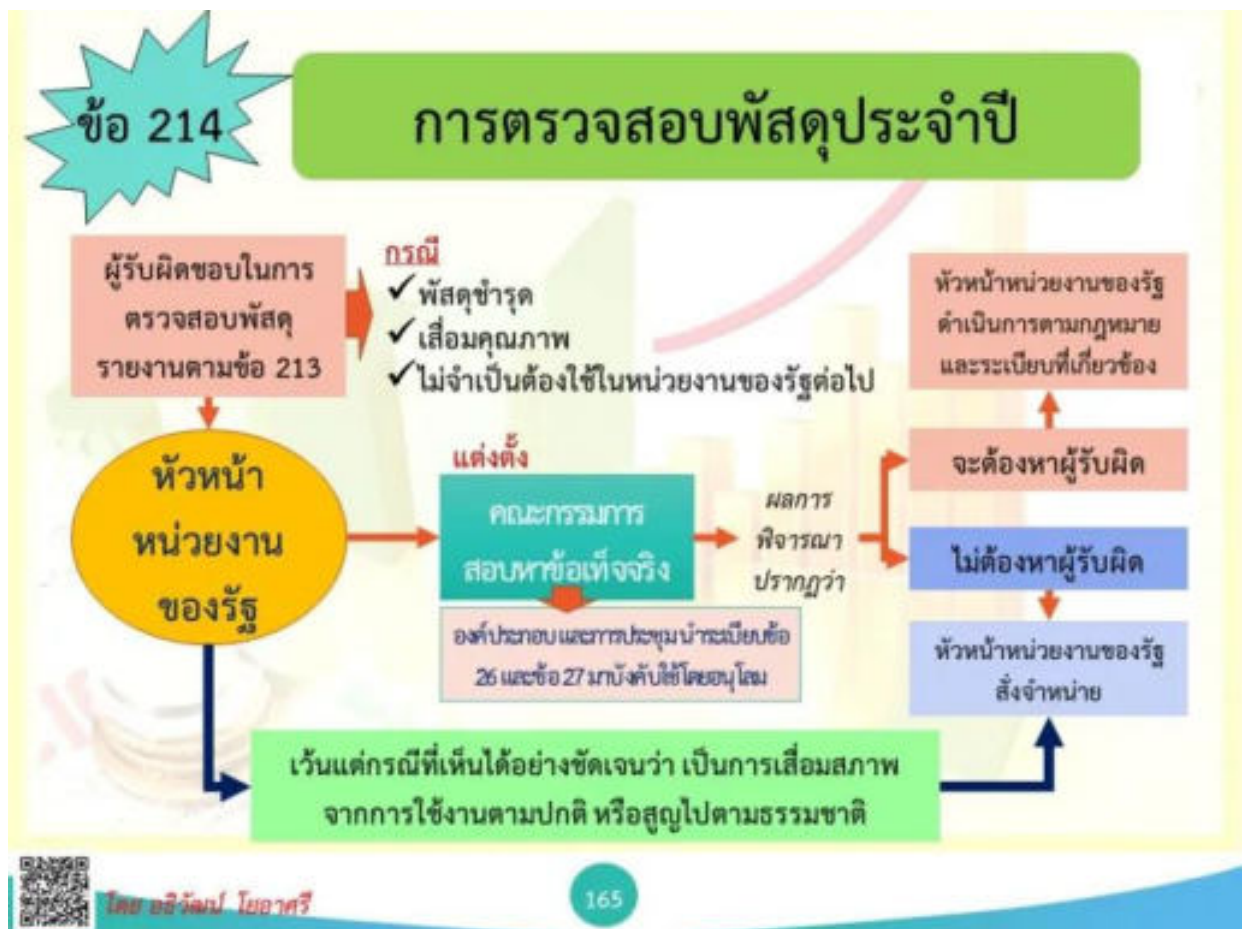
ข้อ 214

การตรวจสอบพัสดุประจำปี

ผู้รับผิดชอบในการตรวจสอบพัสดุ รายงานตามข้อ 213

กรณี
✓พัสดุชำรุด
✓เสื่อมคุณภาพ
✓ไม่จำเป็นต้องใช้ในหน่วยงานของรัฐต่อไป

หัวหน้าหน่วยงานของรัฐ ดำเนินการตามกฎหมาย และระเบียบที่เกี่ยวข้อง

หัวหน้า หน่วยงาน ของรัฐ

แต่งตั้ง

คณะกรรมการ สอบหาข้อเท็จจริง

ผลการ พิจารณา ปรากฏว่า

จะต้องหาผู้รับผิด

ไม่ต้องหาผู้รับผิด

องค์ประกอบ และการประชุม นำระเบียบข้อ 26 และข้อ 27 มาบังคับใช้โดยอนุโลม

หัวหน้าหน่วยงานของรัฐ สั่งจำหน่าย

เว้นแต่กรณีที่เห็นได้อย่างชัดเจนว่า เป็นการเสื่อมสภาพ จากการใช้งานตามปกติ หรือสูญไปตามธรรมชาติ

โดย อธิวัฒน์ โยอาศรี

165